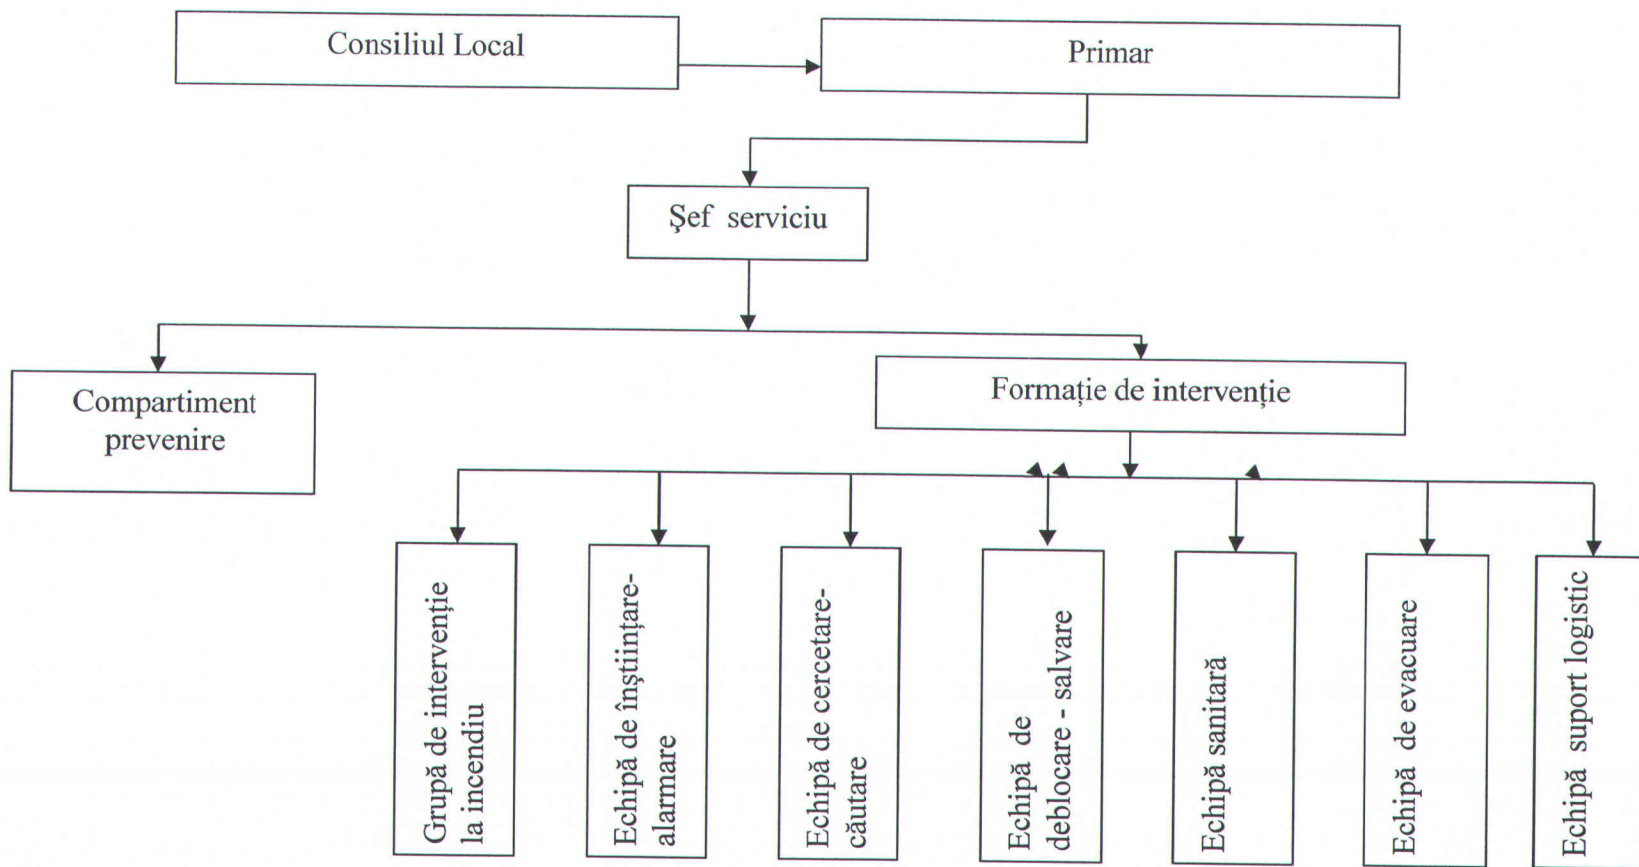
Consiliul Local

Primar

Şef serviciu

Compartiment prevenire

Formație de intervenție

Grupă de intervenție la incendiu

Echipă de înştiințare-alarmare

Echipă de cercetare-căutare

Echipă de deblocare - salvare

Echipă sanitară

Echipă de evacuare

Echipă suport logistic